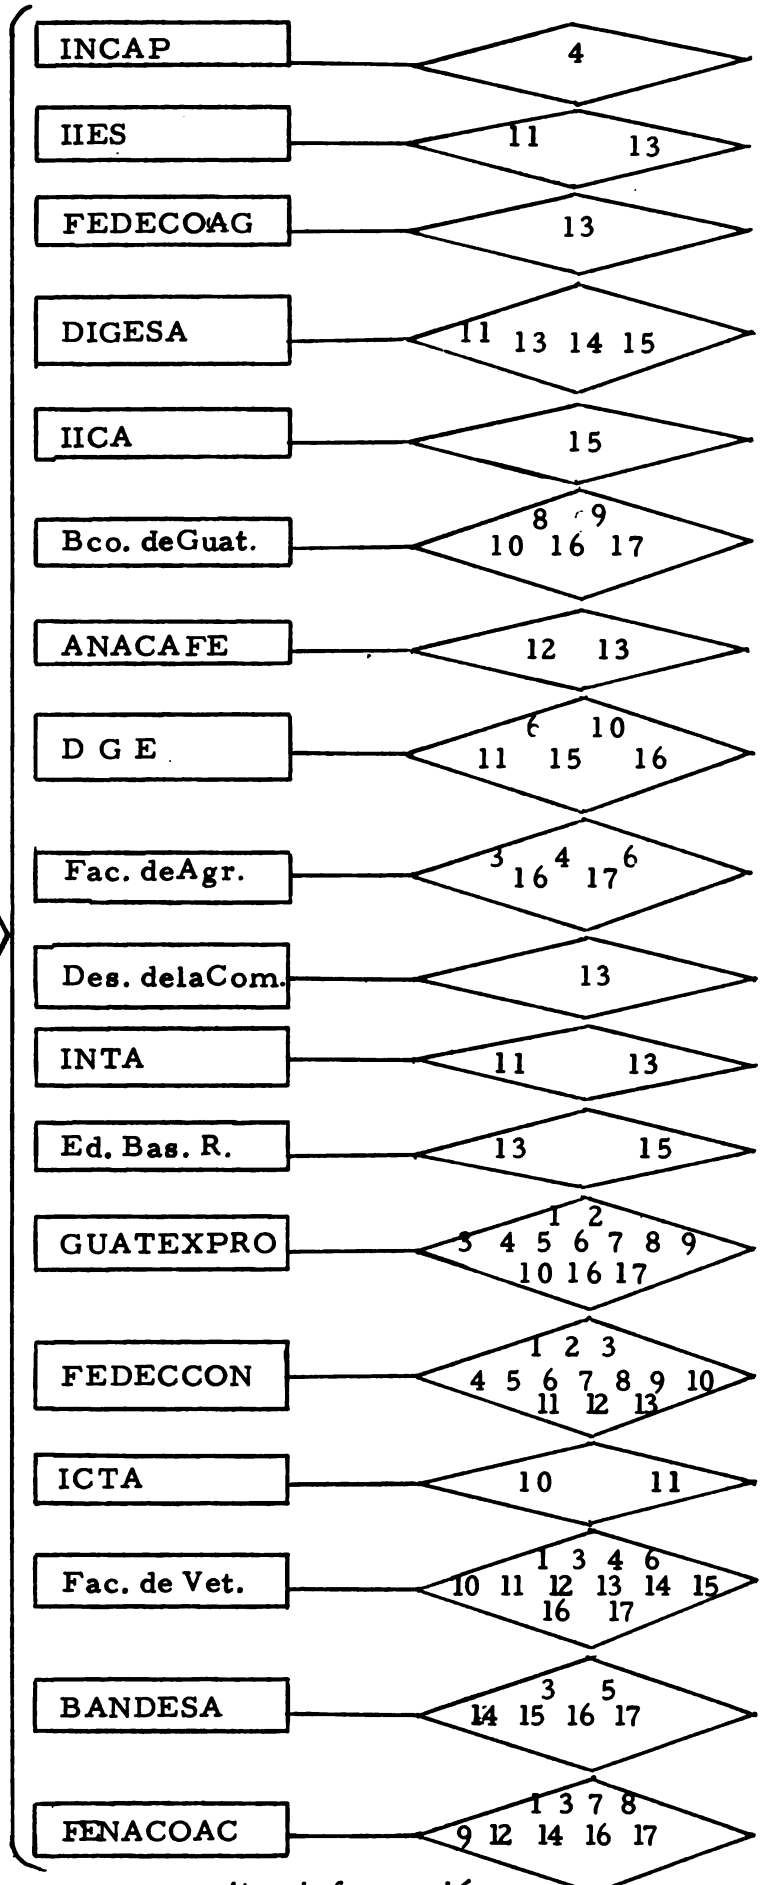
INCAP
4

IIES
11 13

FEDECOAG
13

DIGESA
11 13 14 15

IICA
15

Bco. deGuat.
8 9
10 16 17

ANACAFE
12 13

D G E
6 10
11 15 16

Fac. deAgr.
3 4 6
16 17

Des. delaCom.
13

INTA
11 13

Ed. Bas. R.
13 15

GUATEXPRO
1 2
3 4 5 6 7 8 9
10 16 17

FEDECCON
1 2 3
4 5 6 7 8 9 10
11 12 13

ICTA
10 11

Fac. de Vet.
1 3 4 6
10 11 12 13 14 15
16 17

BANDESA
3 5
14 15 16 17

FENACOAC
1 3 7 8
9 12 14 16 17

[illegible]